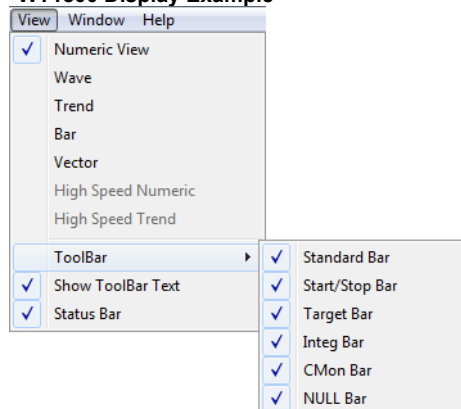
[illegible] Display Example

View Window Help

✓ Numeric View
Wave
Trend
Bar
Vector
High Speed Numeric
High Speed Trend

ToolBar
✓ Show ToolBar Text
✓ Status Bar

✓ Standard Bar
✓ Start/Stop Bar
✓ Target Bar
✓ Integ Bar
✓ CMon Bar
✓ NULL Bar